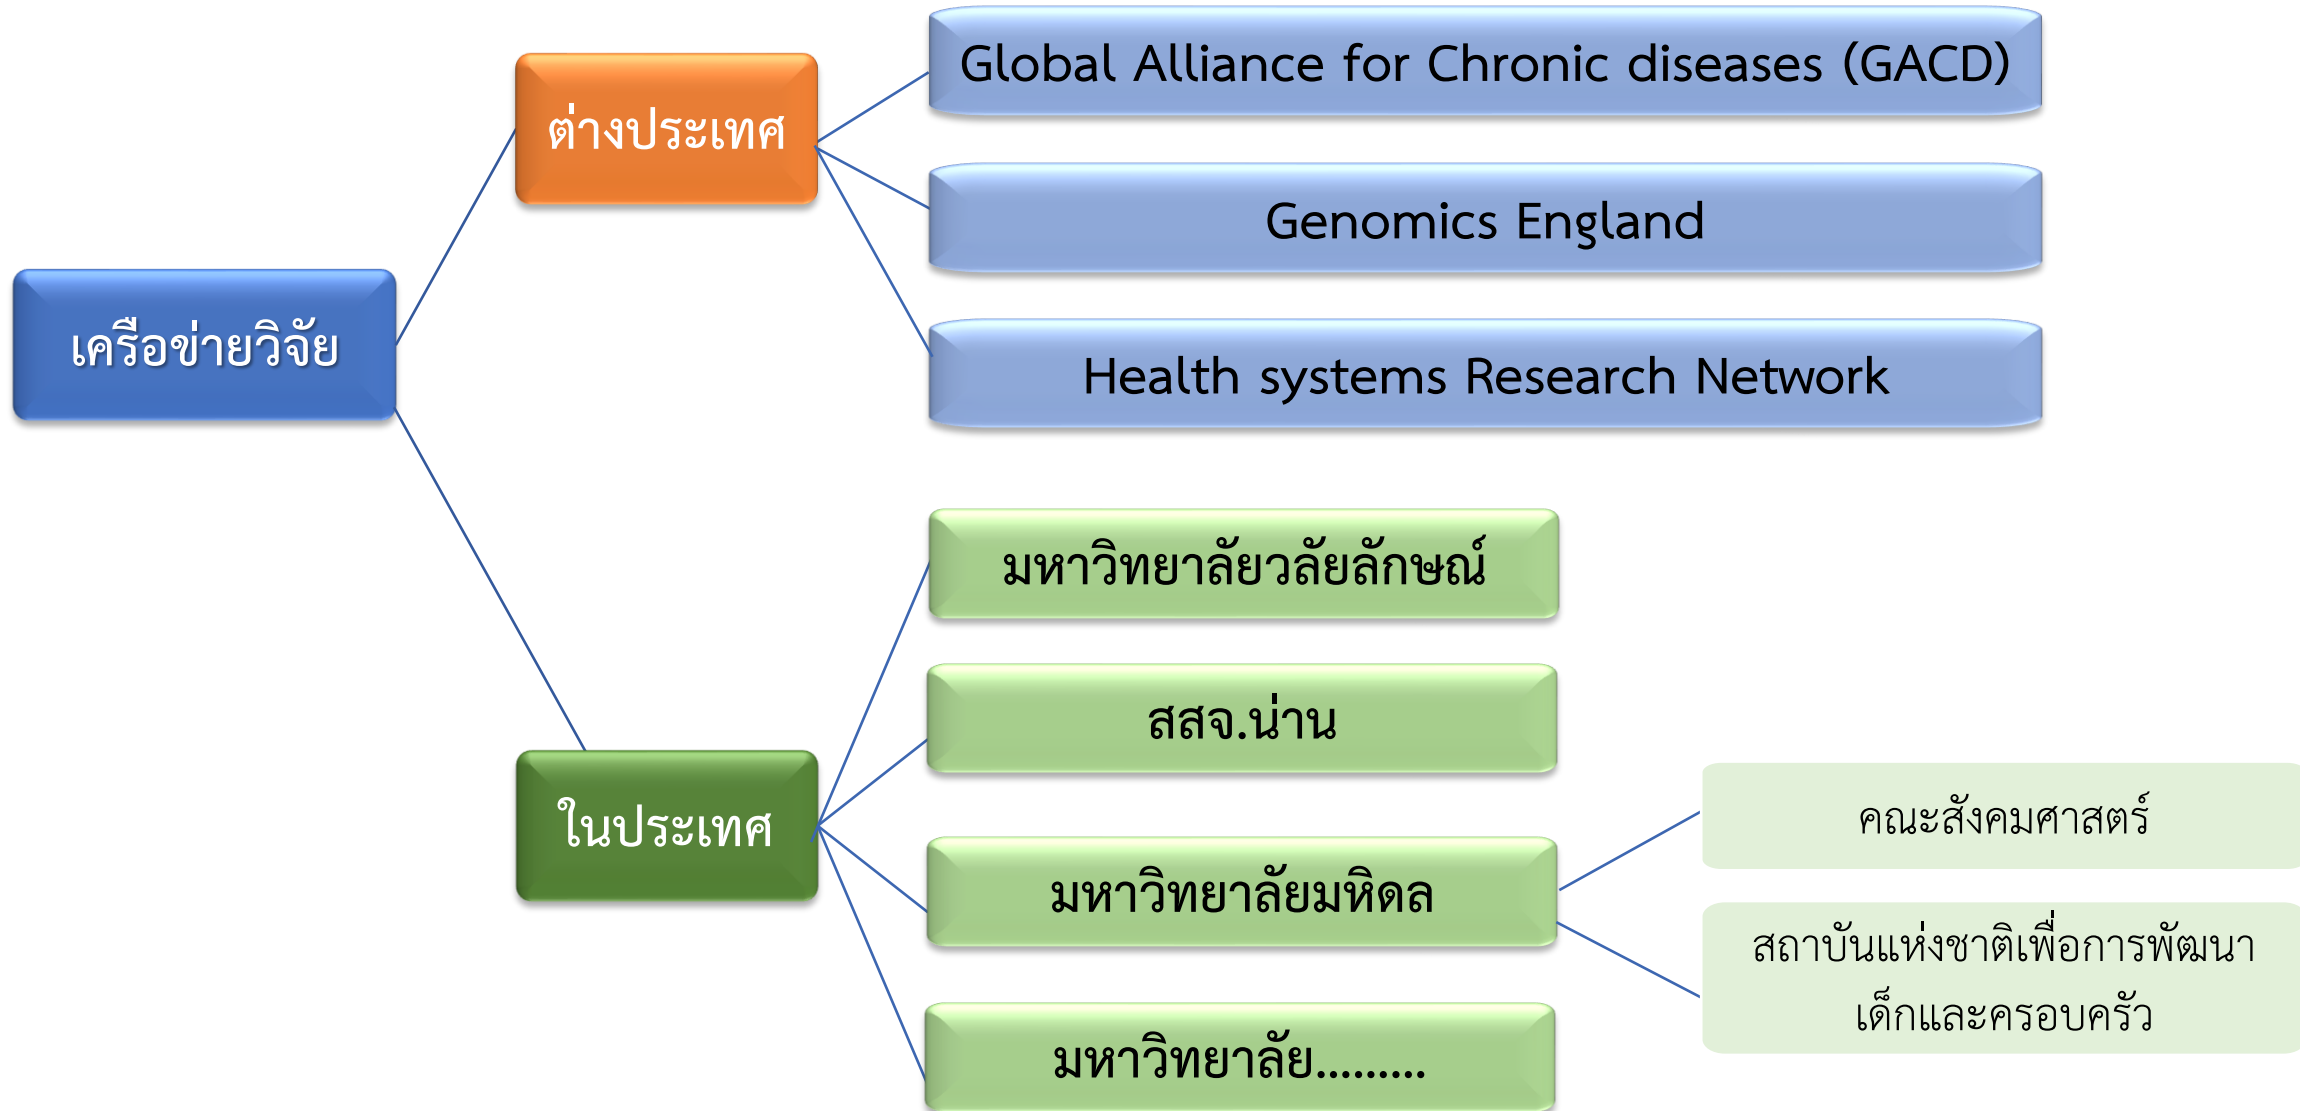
เครือข่ายวิจัย

ต่างประเทศ

Global Alliance for Chronic diseases (GACD)

Genomics England

Health systems Research Network

ในประเทศ

มหาวิทยาลัยวลัยลักษณ์

สสจ.น่าน

มหาวิทยาลัยมหิดล

คณะสังคมศาสตร์

สถาบันแห่งชาติเพื่อการพัฒนาเด็กและครอบครัว

มหาวิทยาลัย.........